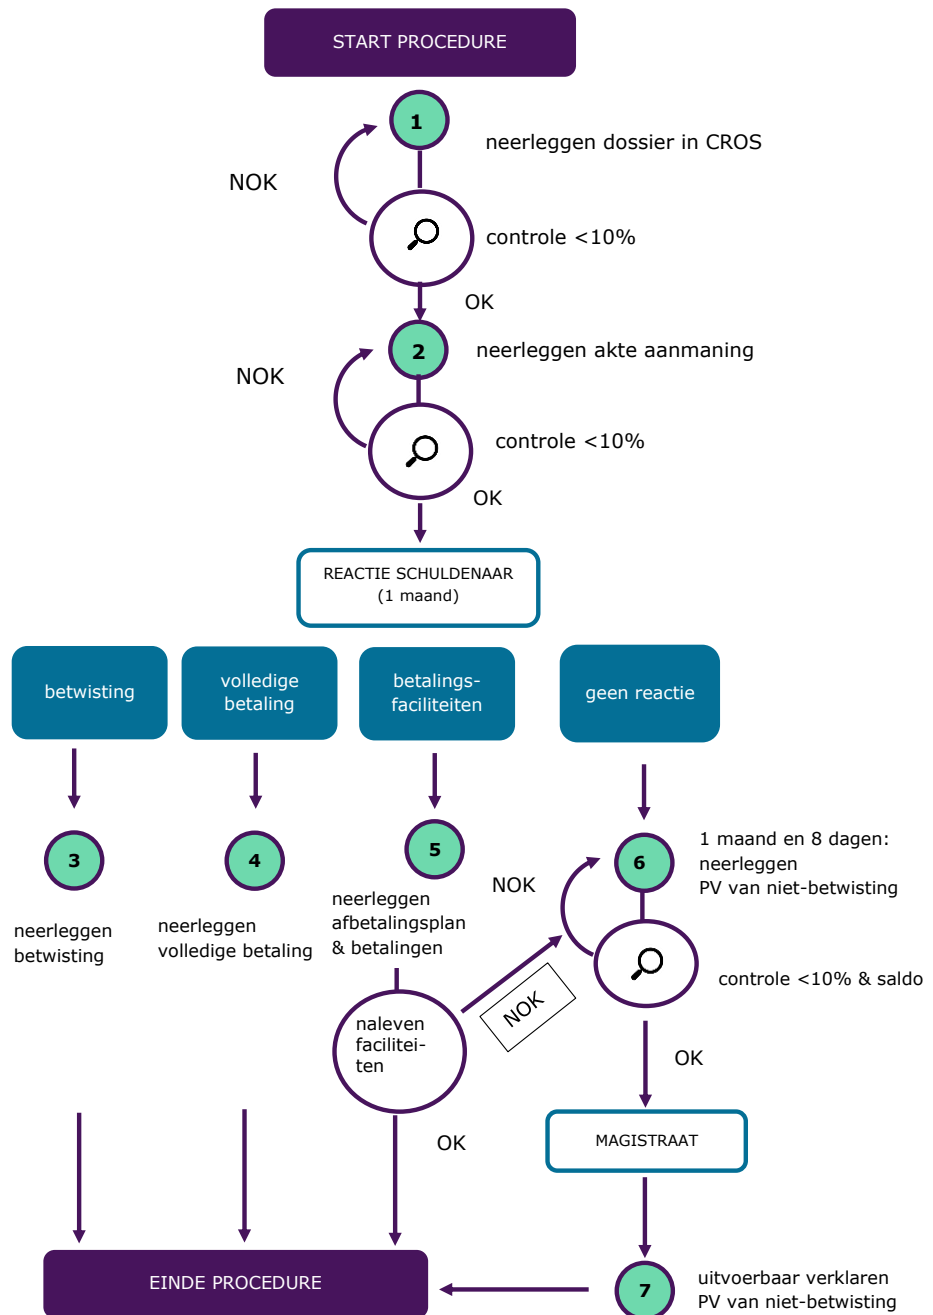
START PROCEDURE

1

neerleggen dossier in CROS

NOK

controle <10%

OK

2

neerleggen akte aanmaning

NOK

controle <10%

OK

REACTIE SCHULDENAAR
(1 maand)

betwisting

volledige betaling

betalings-faciliteiten

geen reactie

3

neerleggen betwisting

4

neerleggen volledige betaling

5

neerleggen afbetalingsplan & betalingen

NOK

6

1 maand en 8 dagen: neerleggen PV van niet-betwisting

naleven facilitei-ten

NOK

controle <10% & saldo

OK

OK

MAGISTRAAT

EINDE PROCEDURE

7

uitvoerbaar verklaren PV van niet-betwisting